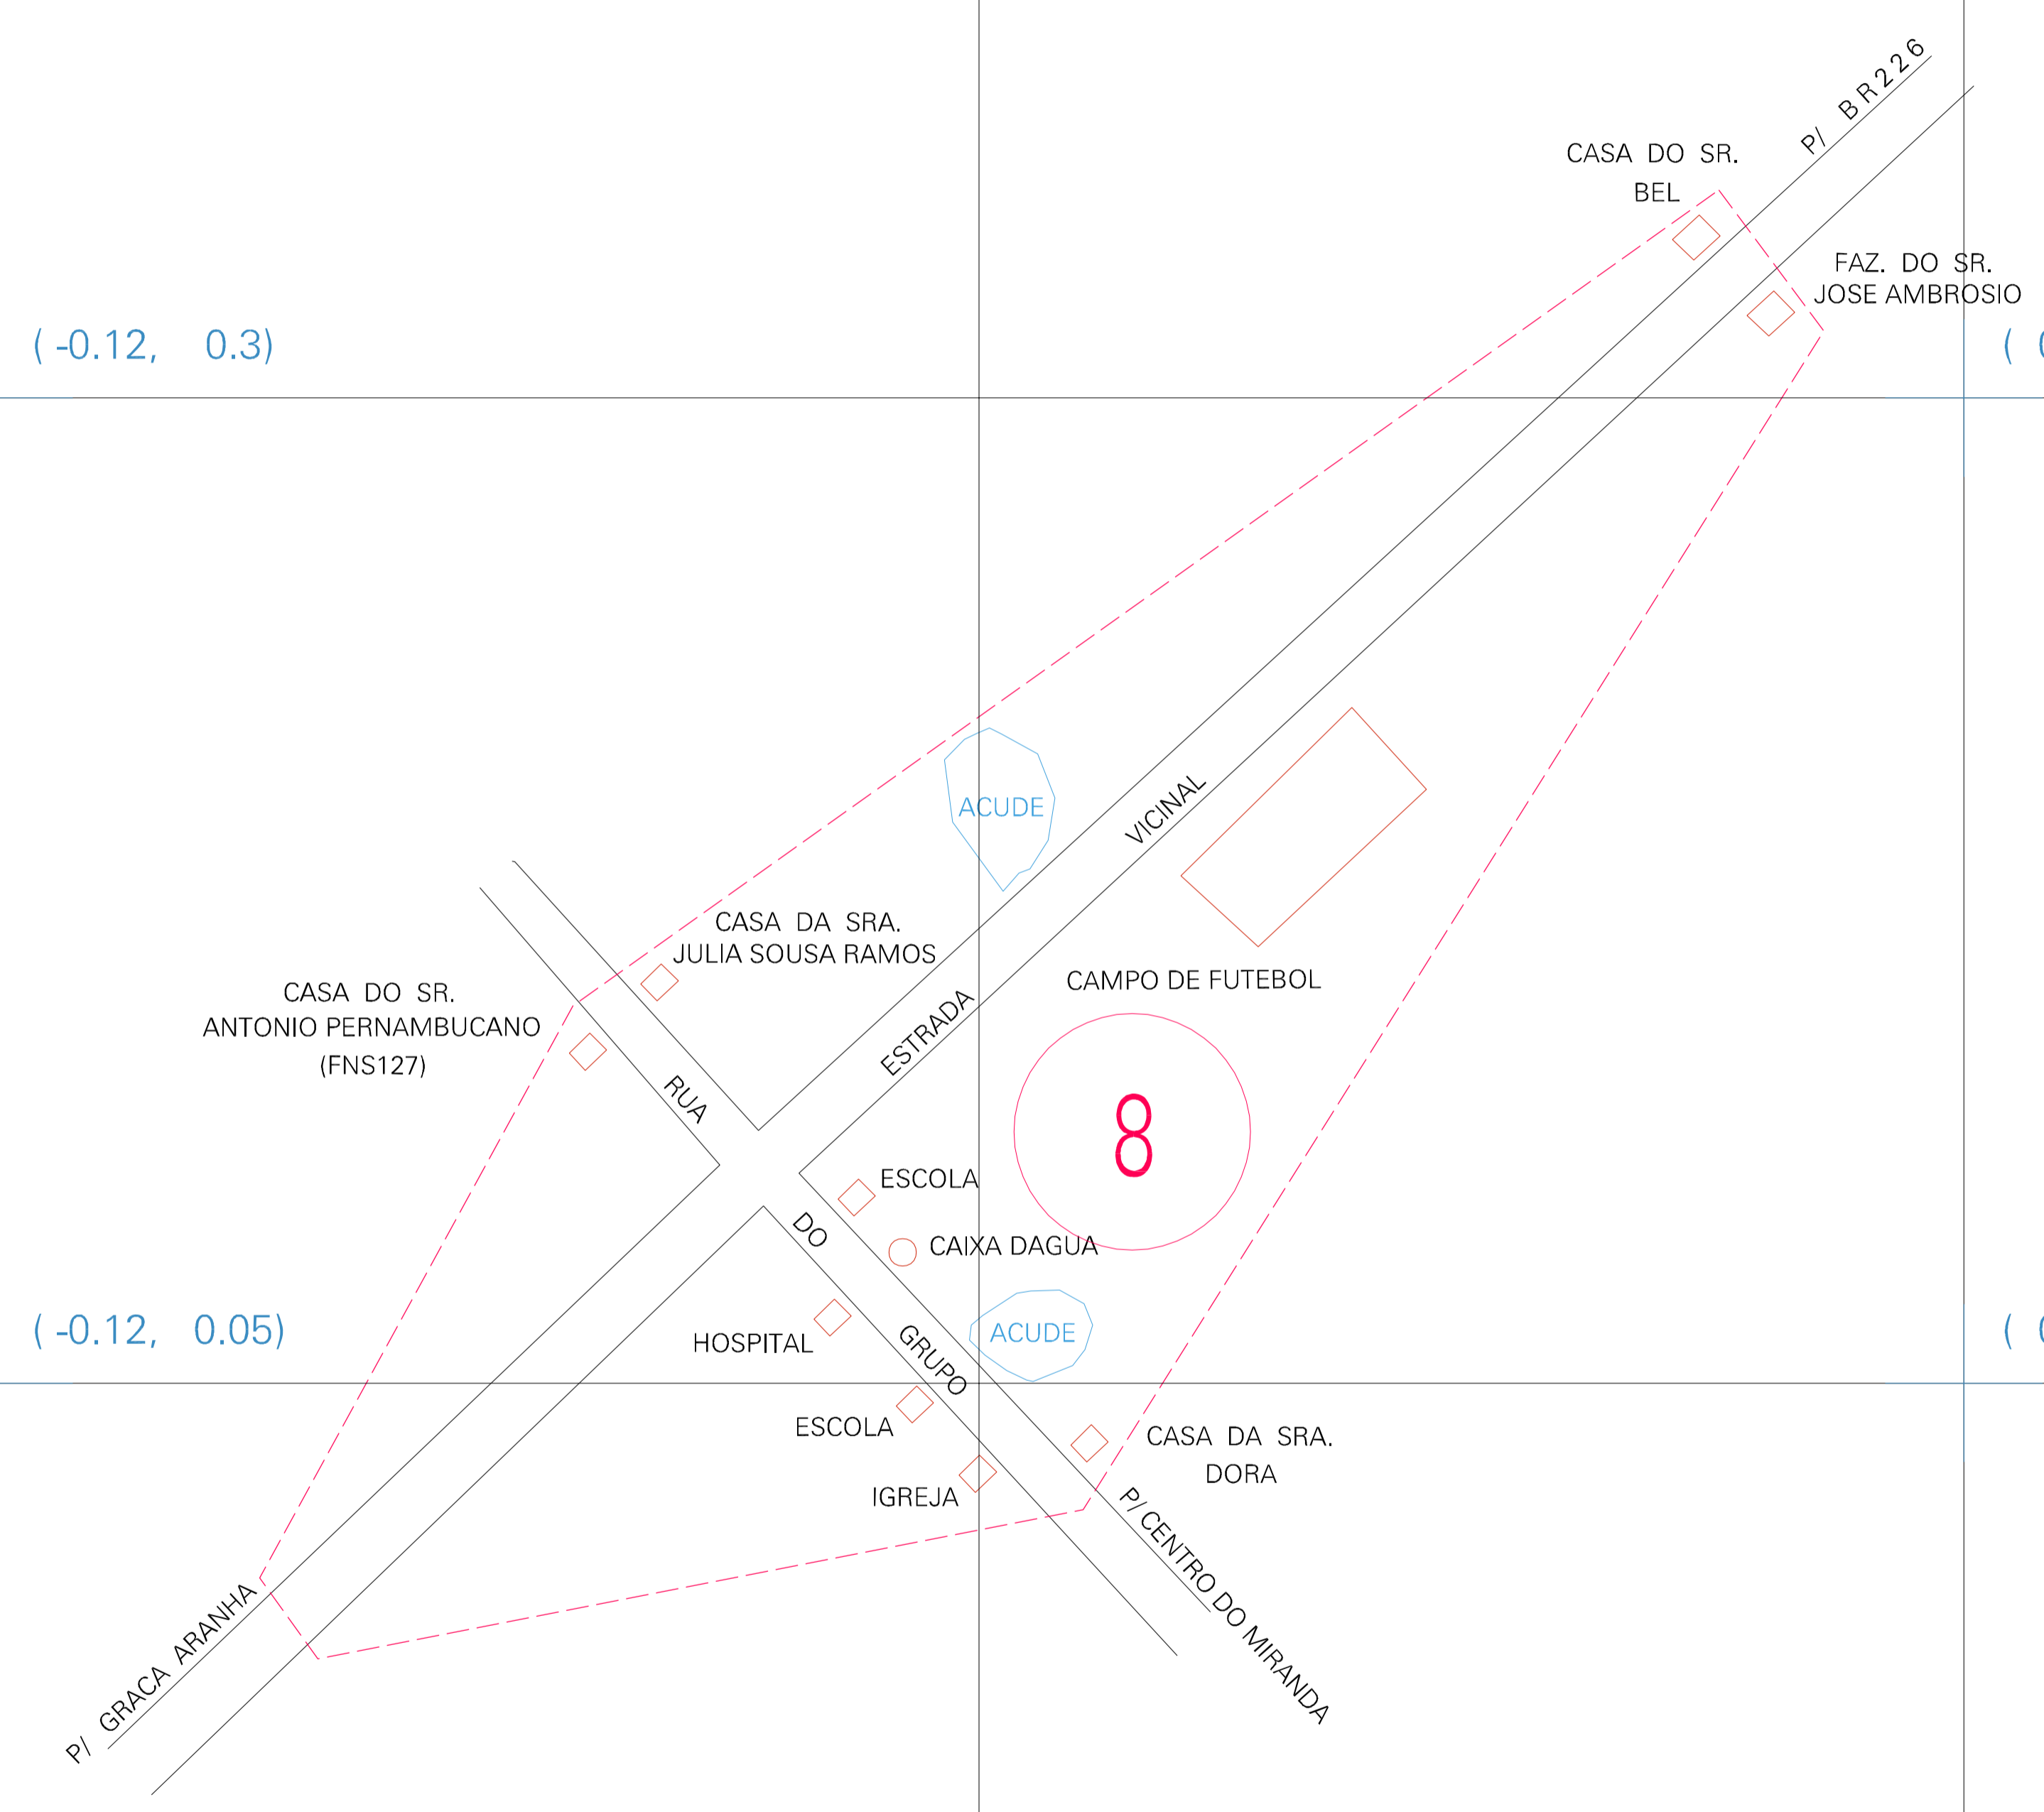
CASA DO SR.
BEL

P/ BR226

FAZ. DO SR.
JOSE AMBROSIO

( -0.12, 0.3)

(

ACUDE

VICINAL

CASA DA SRA.
JULIA SOUSA RAMOS

CAMPO DE FUTEBOL

CASA DO SR.
ANTONIO PERNAMBUCANO
(FNS127)

ESTRADA

RUA

8

ESCOLA

DO

CAIXA DAGUA

( -0.12, 0.05)

(

ACUDE

HOSPITAL

GRUPO

ESCOLA

CASA DA SRA.
DORA

IGREJA

P/ CENTRO DO MIRANDA

P/ GRACA ARANHA